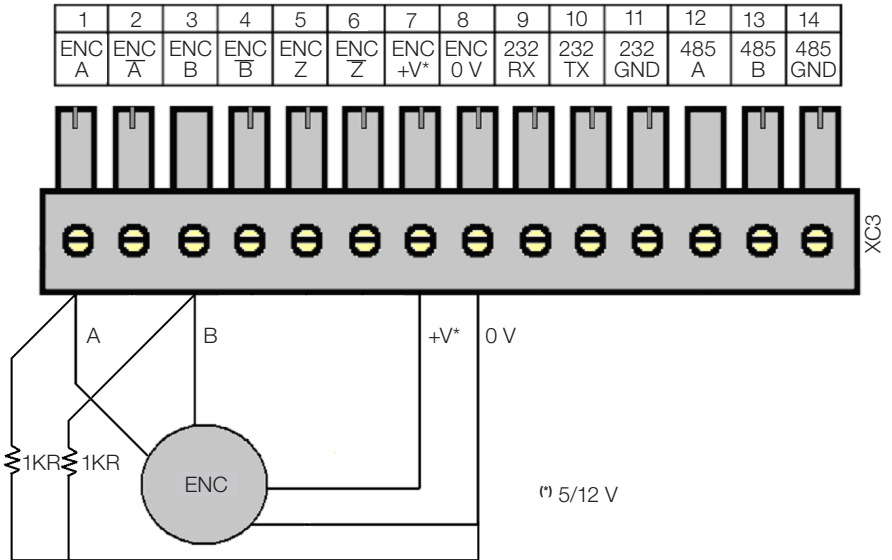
| 1 | 2 | 3 | 4 | 5 | 6 | 7 | 8 | 9 | 10 | 11 | 12 | 13 | 14 |
|---|---|---|---|---|---|---|---|---|---|---|---|---|---|
| ENC A | ENC $\overline{A}$ | ENC B | ENC $\overline{B}$ | ENC Z | ENC $\overline{Z}$ | ENC +V* | ENC 0 V | 232 RX | 232 TX | 232 GND | 485 A | 485 B | 485 GND |

XC3

A

B

+V*

0 V

1KR 1KR

ENC

(*) 5/12 V